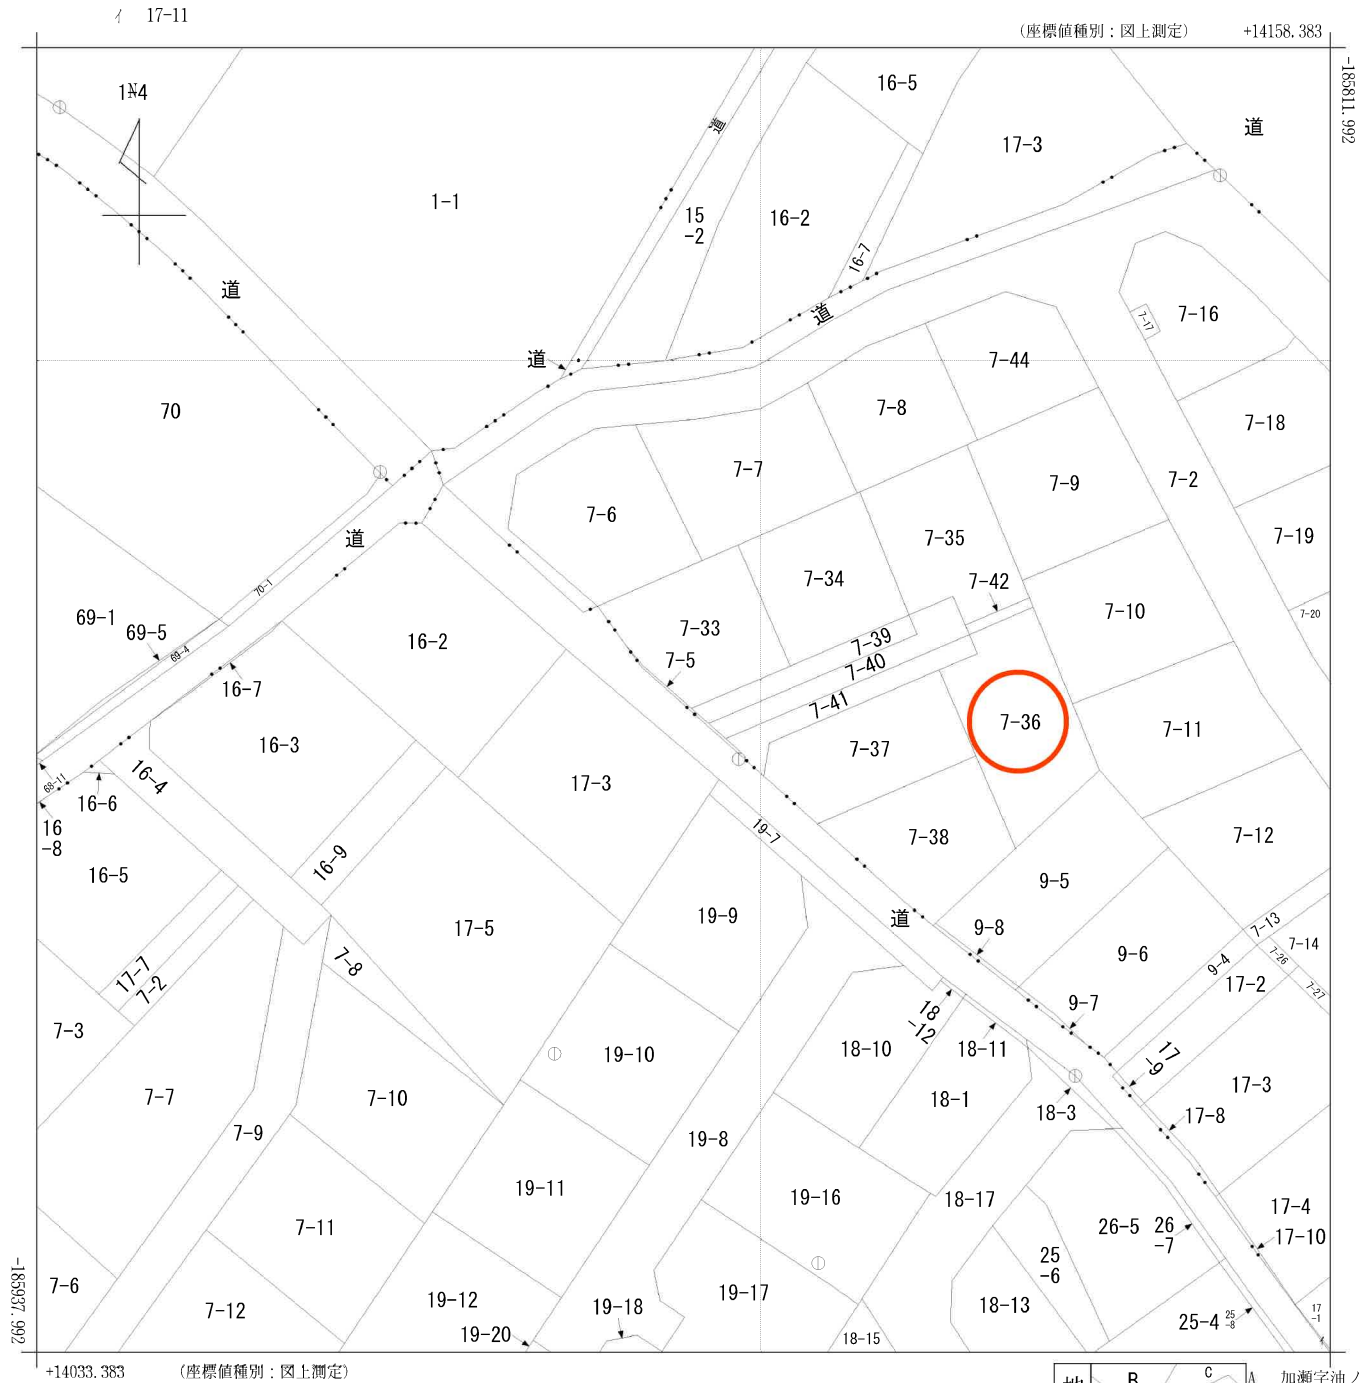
イ 17-11
（座標値種別：図上測定） +14158.383
-185811.992
1-4
16-5
17-3
道
1-1
道
15
-2
16-2
16-7
道
7-16
7-17
道
7-44
70
7-8
7-18
7-7
7-9
7-2
7-6
7-35
7-19
道
7-34
7-42
70-1
7-10
7-20
69-1
69-5
16-2
7-33
7-39
69-4
7-40
16-7
7-5
7-41
7-36
7-11
16-3
7-37
68-11
16-4
17-3
16-6
19-7
7-12
16
-8
7-38
16-5
16-9
9-5
道
19-9
17-5
9-8
7-13
7-14
7-8
9-6
17-7
7-26
9-4
7-2
17-2
7-27
7-3
18
-12
9-7
19-10
18-10
18-11
17
-9
17-3
7-7
7-10
18-1
18-3
17-8
7-9
19-8
19-11
19-16
18-17
17-4
7-11
26-5
26
-7
25
-6
17-10
7-6
19-17
19-12
19-18
18-13
7-12
25-4
25
-8
17
-1
19-20
18-15
-185937.992
+14033.383 （座標値種別：図上測定）
地 B C A 加瀬字油ノ